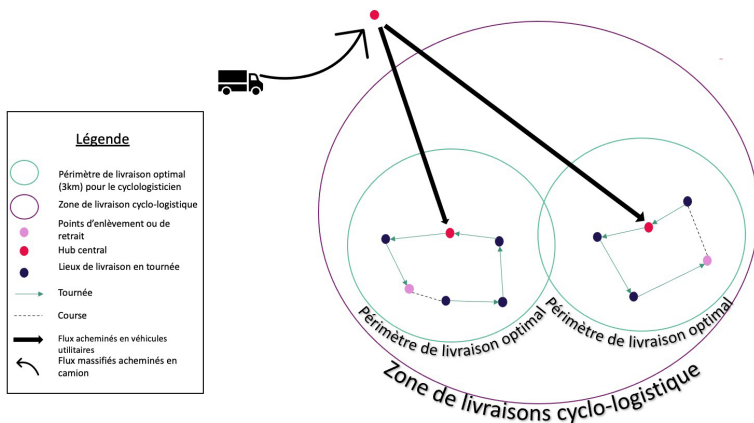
Légende

Périmètre de livraison optimal (3km) pour le cyclologisticien

Zone de livraison cyclo-logistique

Points d'enlèvement ou de retrait

Hub central

Lieux de livraison en tournée

Tournée

Course

Flux acheminés en véhicules utilitaires

Flux massifiés acheminés en camion

Périmètre de livraison optimal

Périmètre de livraison optimal

Zone de livraisons cyclo-logistique